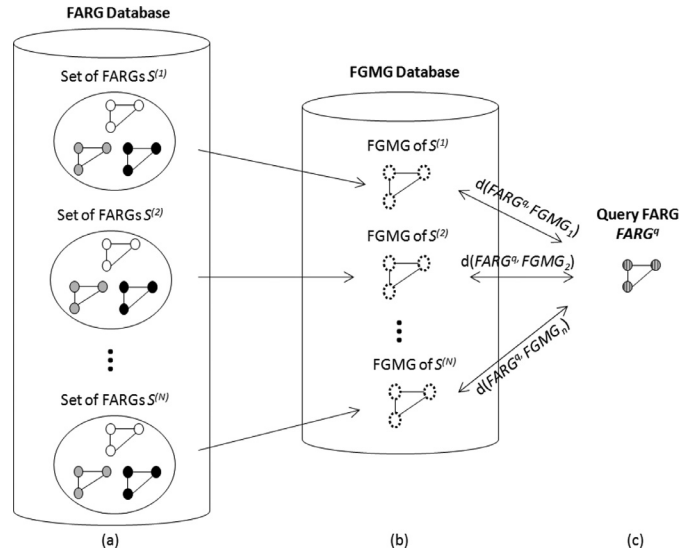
FARG Database

Set of FARGs $S^{(1)}$

Set of FARGs $S^{(2)}$

Set of FARGs $S^{(N)}$

FGMG Database

FGMG of $S^{(1)}$

FGMG of $S^{(2)}$

FGMG of $S^{(N)}$

$d(FARG^q, FGMG_1)$

$d(FARG^q, FGMG_2)$

$d(FARG^q, FGMG_n)$

Query FARG
$FARG^q$

(a)

(b)

(c)